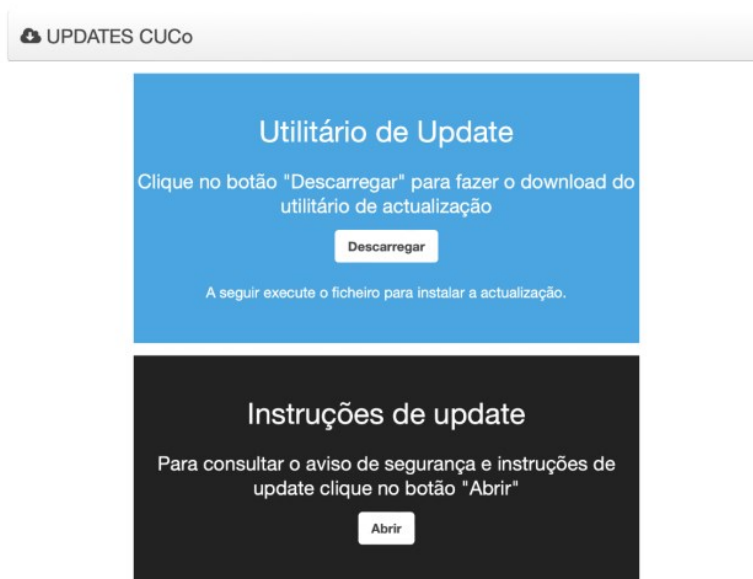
UPDATES CUCo

Utilitário de Update

Clique no botão "Descarregar" para fazer o download do utilitário de actualização

Descarregar

A seguir execute o ficheiro para instalar a actualização.

Instruções de update

Para consultar o aviso de segurança e instruções de update clique no botão "Abrir"

Abrir